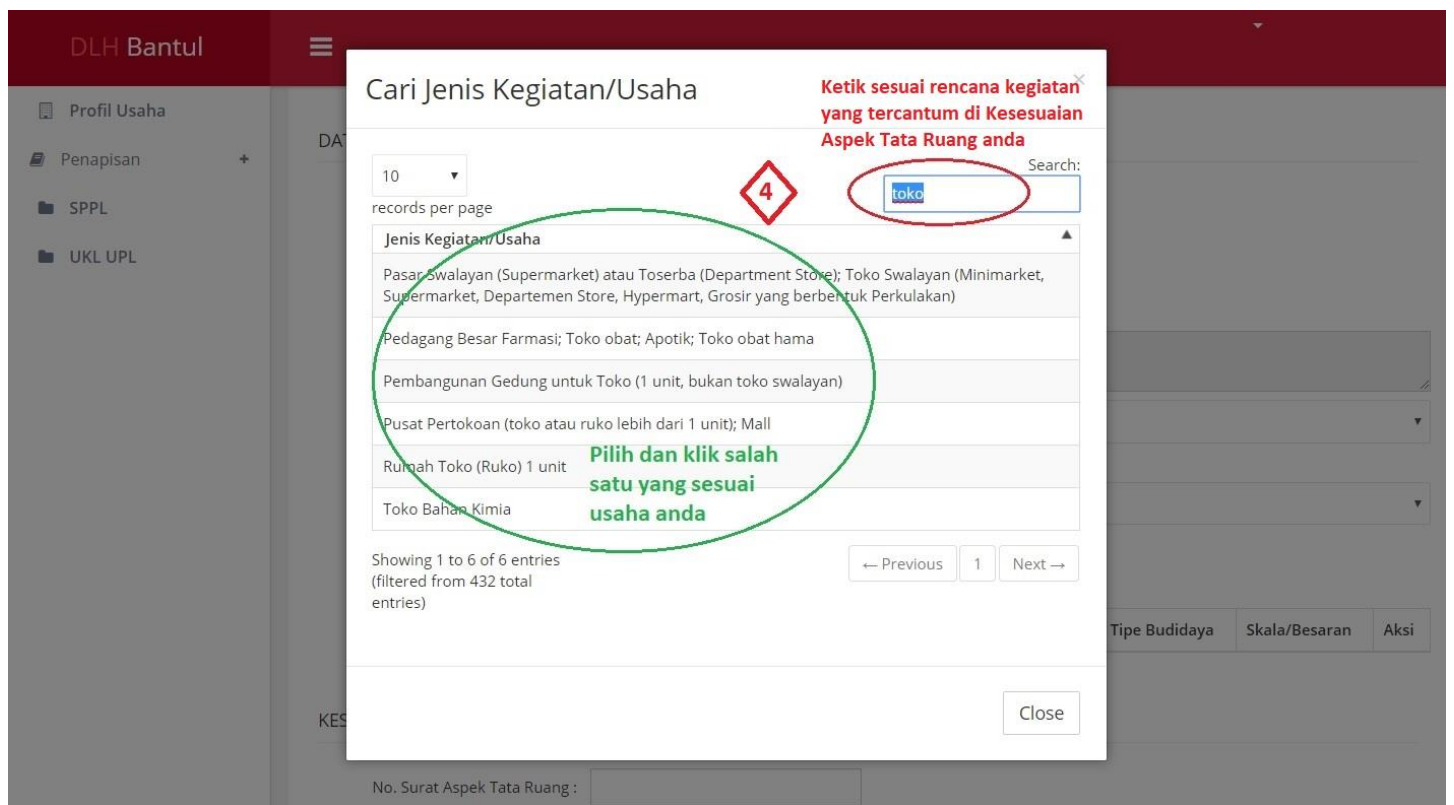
DLH Bantul

Profil Usaha

Penapisan +

SPPL

UKL UPL

DAT

Cari Jenis Kegiatan/Usaha

Ketik sesuai rencana kegiatan yang tercantum di Kesesuaian Aspek Tata Ruang anda

×

10

records per page

4

Search: toko

| Jenis Kegiatan/Usaha |
|---|
| Pasar Swalayan (Supermarket) atau Toserba (Department Store); Toko Swalayan (Minimarket, Supermarket, Departemen Store, Hypermart, Grosir yang berbentuk Perkulakan) |
| Pedagang Besar Farmasi; Toko obat; Apotik; Toko obat hama |
| Pembangunan Gedung untuk Toko (1 unit, bukan toko swalayan) |
| Pusat Pertokoan (toko atau ruko lebih dari 1 unit); Mall |
| Rumah Toko (Ruko) 1 unit |
| Toko Bahan Kimia |

Pilih dan klik salah satu yang sesuai usaha anda

Showing 1 to 6 of 6 entries (filtered from 432 total entries)

← Previous 1 Next →

Tipe Budidaya | Skala/Besaran | Aksi

Close

KES

No. Surat Aspek Tata Ruang :